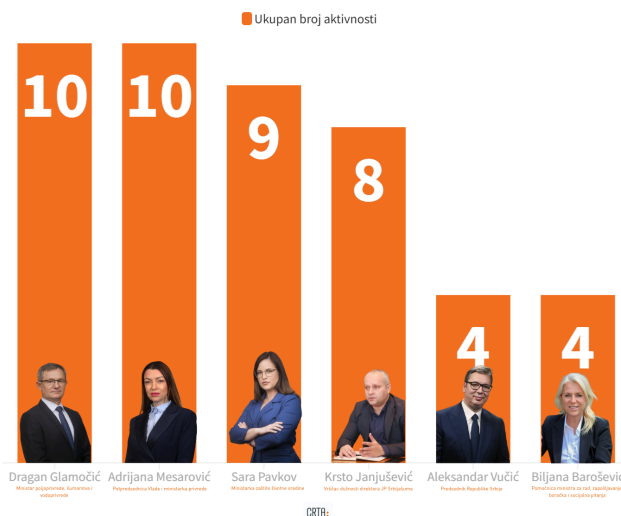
Ukupan broj aktivnosti

10
10
9
8
4
4

Dragan Glamočić
Ministar poljoprivrede, šumarstva i vodoprivrede

Adrijana Mesarović
Potpredsednica Vlade i ministarka privrede

Sara Pavkov
Ministarka zaštite životne sredine

Krsto Janjušević
Vršilac dužnosti direktora JP Srbijašume

Aleksandar Vučić
Predsednik Republike Srbije

Biljana Baroševi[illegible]
Pomoćnica ministra za rad, zapošljavanje, boračka i socijalna pitanja

CRTA